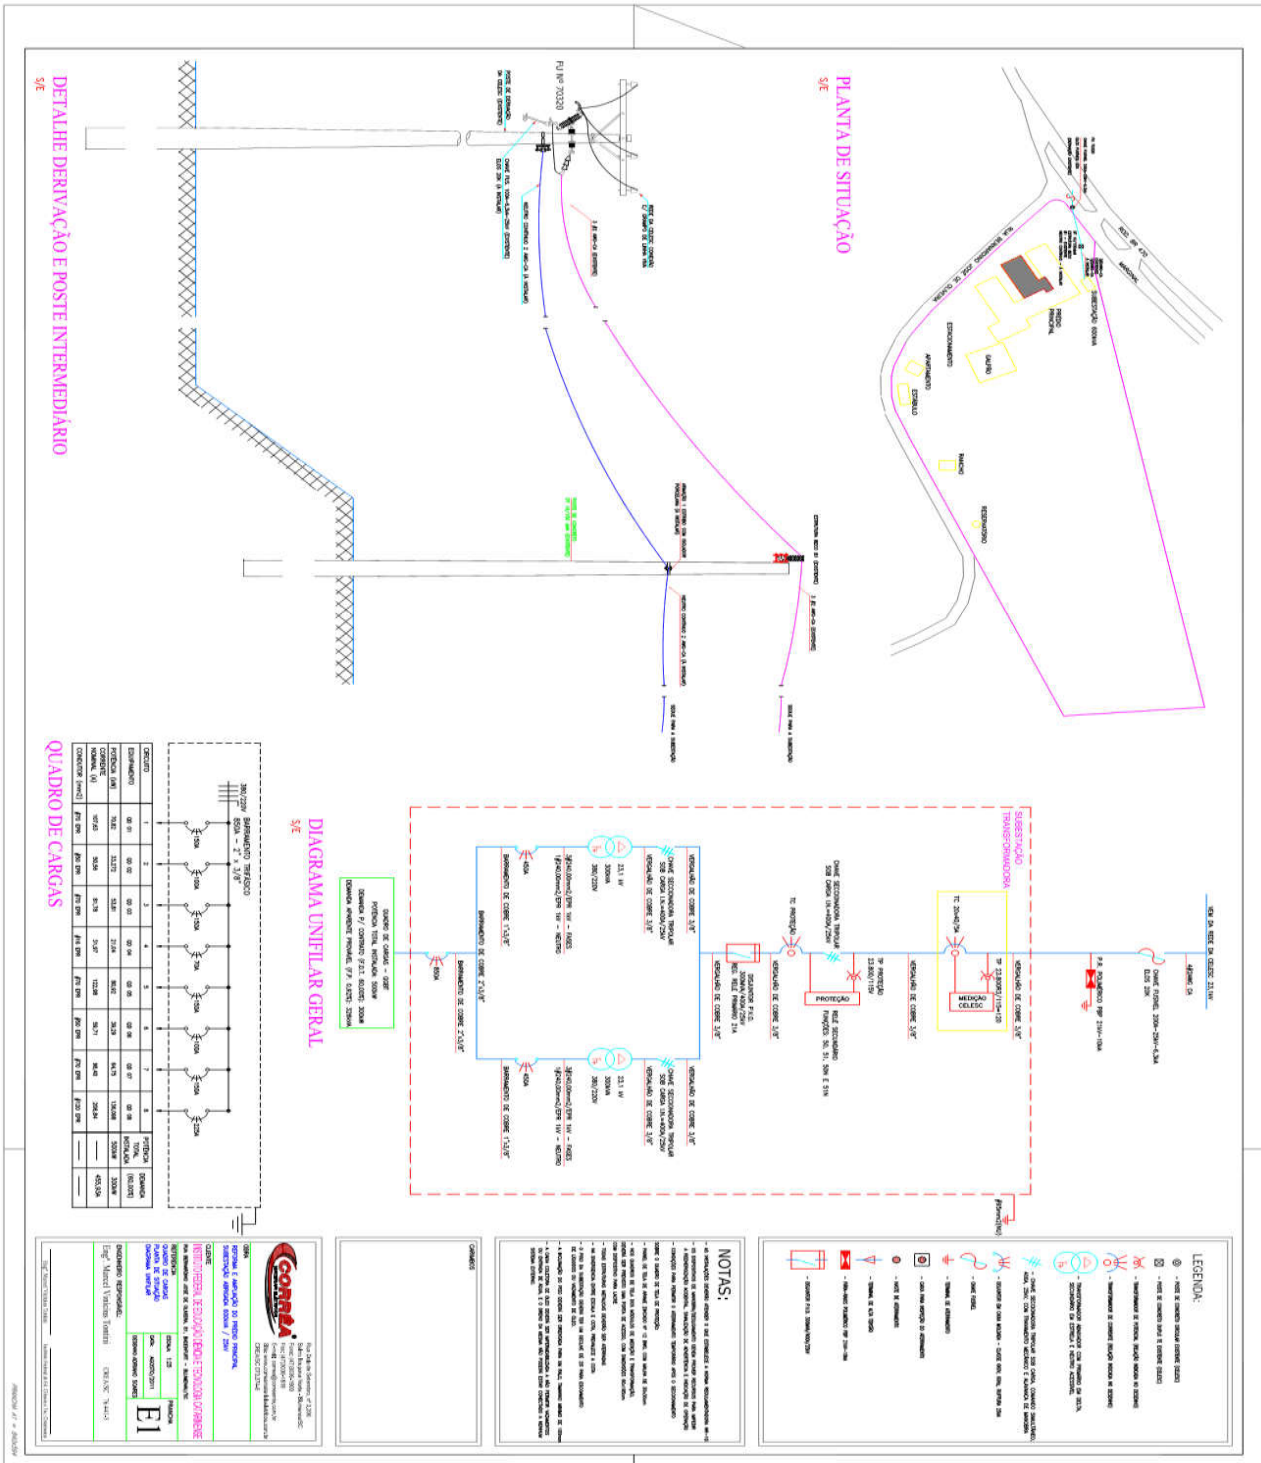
DETALHE DERIVAÇÃO E POSTE INTERMEDIÁRIO
S/E

PLANTA DE SITUAÇÃO
S/E

FU Nº 70320

DIAGRAMA UNIFILAR GERAL
S/E

SUBESTAÇÃO TRANSFORMADORA

REDE DA CELESC 23,1kV

MEDIÇÃO CELESC

PROTEÇÃO

QUADRO DE CARGAS

BARRAMENTO TRIFÁSICO
380/220V

| CIRCUITO | 1 | 2 | 3 | 4 | 5 | 6 | 7 | 8 | POTÊNCIA TOTAL INSTALADA | DEMANDA |
|---|---|---|---|---|---|---|---|---|---|---|
| EQUIPAMENTO | QD 01 | QD 02 | QD 03 | QD 04 | QD 05 | QD 06 | QD 07 | QD 08 | | |
| POTÊNCIA (kW) | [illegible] | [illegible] | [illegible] | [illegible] | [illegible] | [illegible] | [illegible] | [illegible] | 500kW | 300kW |
| CORRENTE NOMINAL (A) | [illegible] | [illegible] | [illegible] | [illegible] | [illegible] | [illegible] | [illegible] | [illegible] | — | 455,93A |
| CONDUTOR (mm²) | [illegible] | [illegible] | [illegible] | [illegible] | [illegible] | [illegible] | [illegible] | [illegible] | — | — |

LEGENDA:

NOTAS:

CORRÊA

E1

Engº Manoel Vinícius Tomiru